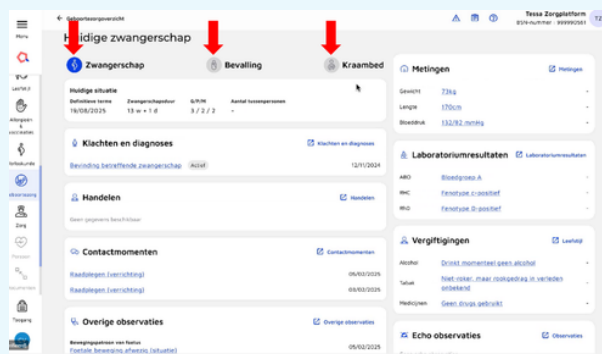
Menu

Leefstijl

Allergieën & intoleranties

Infectiekunde

Observaties

Zorg

Toegang

← Geboortezorgoverzicht

Tessa Zorgplatform
BSN-nummer : 999992581

TZ

Huidige zwangerschap

Zwangerschap

Bevalling

Kraambed

Huidige situatie

| Definitieve terme | Zwangerschapsduur | G/P/M | Aantal tussenpersonen |
|---|---|---|---|
| 19/08/2025 | 13 w + 1 d | 3 / 2 / 2 | - |

Klachten en diagnoses

Klachten en diagnoses

Bevinding betreffende zwangerschap Actief 12/11/2024

Handelen

Handelen

Geen gegevens beschikbaar

Contactmomenten

Contactmomenten

Raadplegen (verrichting) 05/03/2025

Raadplegen (verrichting) 03/03/2025

Overige observaties

Overige observaties

Bewegingspatroon van foetus

Foetale beweging afwezig (situatie) 05/02/2025

Metingen

Metingen

| Gewicht | 73kg |
|---|---|
| Lengte | 170cm |
| Bloeddruk | 132/82 mmHg |

Laboratoriumresultaten

Laboratoriumresultaten

| ABO | Bloedgroep A |
|---|---|
| RHC | Fenotype c-positief |
| RhD | Fenotype D-positief |

Vergiftigingen

Leefstijl

| Alcohol | Drinkt momenteel geen alcohol |
|---|---|
| Tabak | Niet-roker, maar rookgedrag in verleden onbekend |
| Medicijnen | Geen drugs gebruikt |

Echo observaties

Observaties